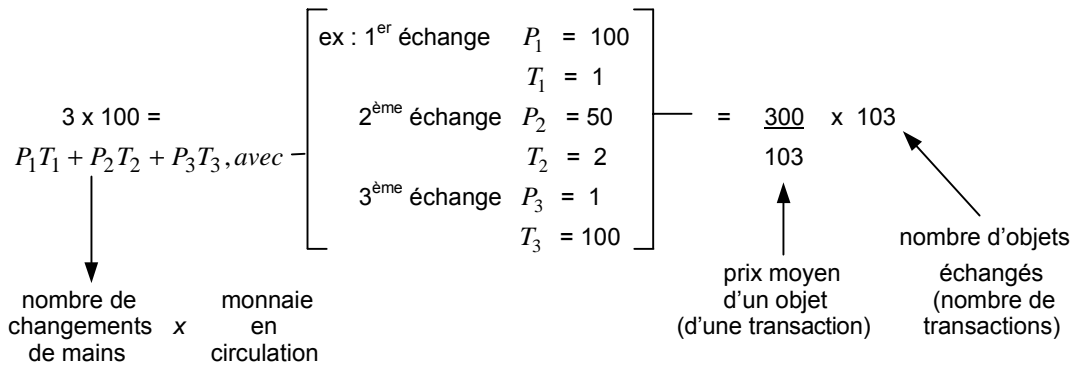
3 x 100 =
$P_1T_1 + P_2T_2 + P_3T_3, avec$

ex : 1$^{er}$ échange $P_1$ = 100
$T_1$ = 1
2$^{ème}$ échange $P_2$ = 50
$T_2$ = 2
3$^{ème}$ échange $P_3$ = 1
$T_3$ = 100

= $\frac{300}{103}$ x 103

nombre de changements de mains *x* monnaie en circulation

prix moyen d'un objet (d'une transaction)

nombre d'objets échangés (nombre de transactions)